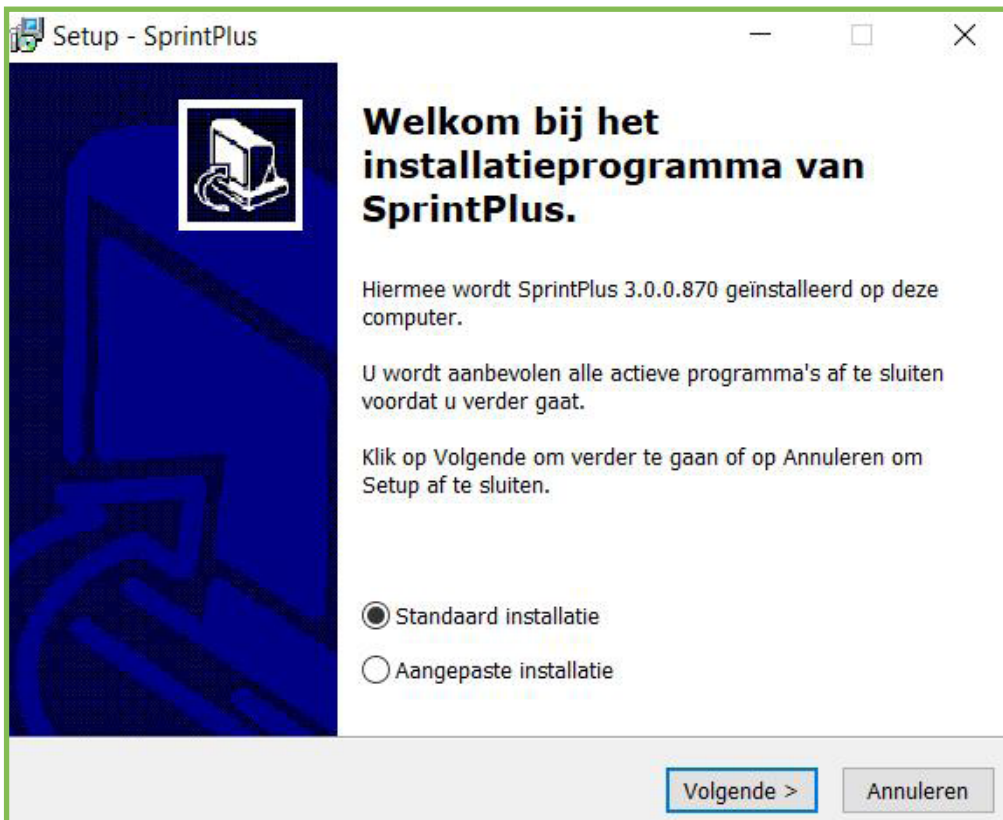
Setup - SprintPlus

Welkom bij het installatieprogramma van SprintPlus.

Hiermee wordt SprintPlus 3.0.0.870 geïnstalleerd op deze computer.

U wordt aanbevolen alle actieve programma's af te sluiten voordat u verder gaat.

Klik op Volgende om verder te gaan of op Annuleren om Setup af te sluiten.

Standaard installatie

Aangepaste installatie

Volgende >

Annuleren